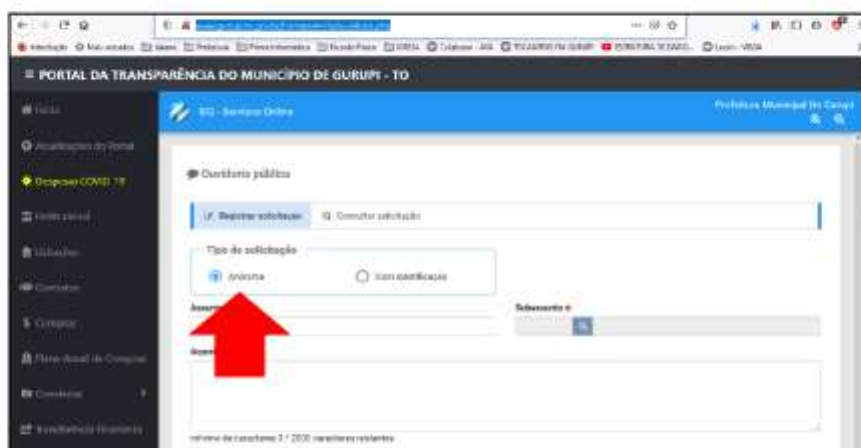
≡ PORTAL DA TRANSPARÊNCIA DO MUNICÍPIO DE GURUPI - TO

Início
Atualizações do Portal
Despesas COVID 19
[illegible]
Licitações
Contratos
Compras
Plano Anual de Compras
Convênios
Transferência Financeira

SO - Serviços Online

Prefeitura Municipal De Gurupi

Ouvidoria pública

Registrar solicitação
Consultar solicitação

Tipo de solicitação
Anônima
Com identificação

Assunto
Subassunto

Assunto

mínimo de caracteres 3 / 2000 caracteres restantes